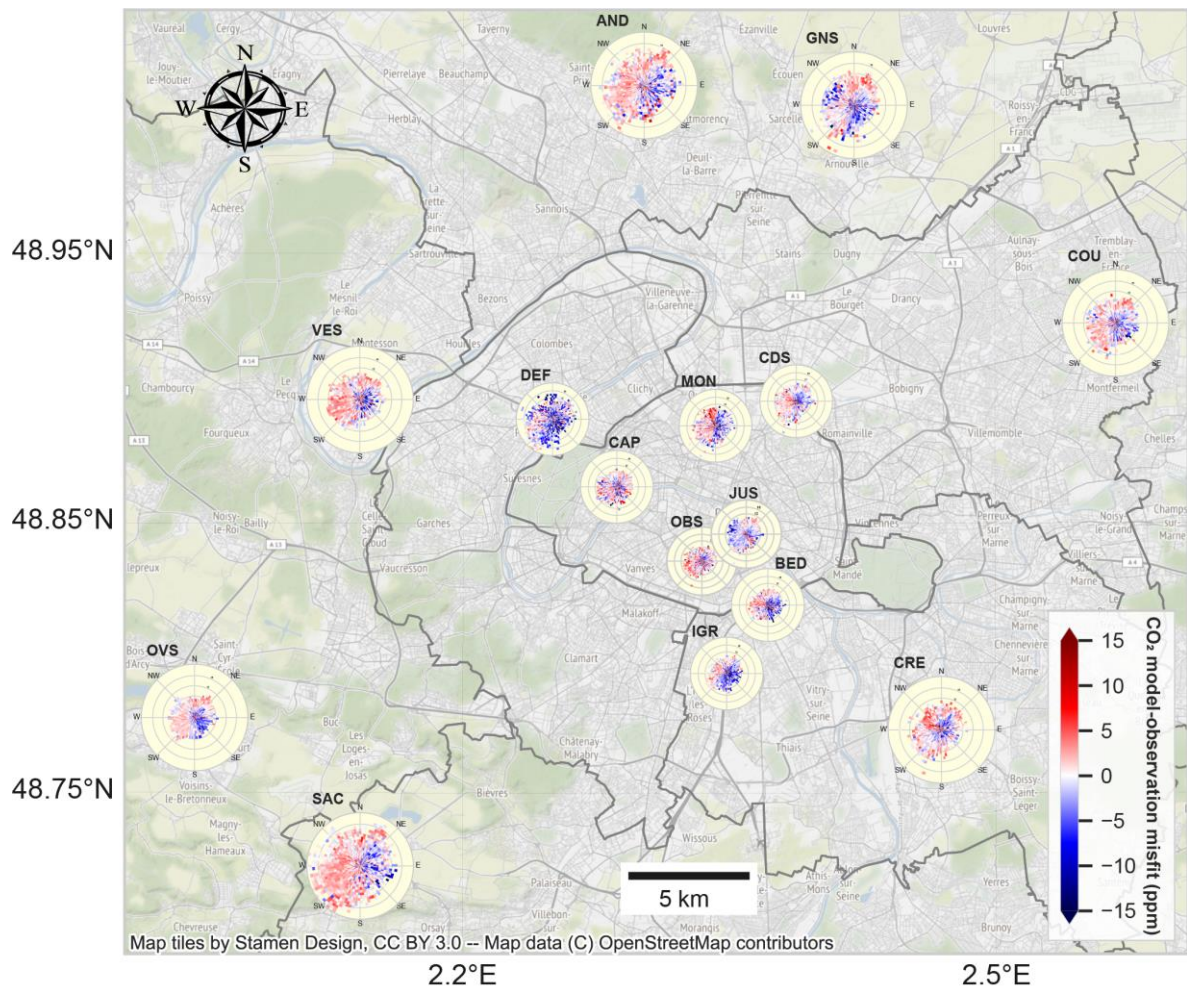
AND
GNS
N
W
E
S
48.95°N
COU
VES
DEF
MON
CDS
CAP
48.85°N
JUS
OBS
BED
IGR
OVS
CRE
48.75°N
SAC
5 km
Map tiles by Stamen Design, CC BY 3.0 -- Map data (C) OpenStreetMap contributors
2.2°E
2.5°E
$CO_2$ model-observation misfit (ppm)
15
10
5
0
−5
−10
−15
NW
NE
SW
SE
Vaureal
Cergy
Taverny
Ezanville
Louvres
Jouy-le-Moutier
Eragny
Pierrelaye
Beauchamp
Ecouen
Herblay
Sarcelles
Roissy-en-France
Montmorency
Deuil-la-Barre
Arnouville
Achères
La Frette-sur-Seine
Sannois
Pierrefitte-sur-Seine
Sartrouville
Stains
Dugny
Aulnay-sous-Bois
Tremblay-en-France
Poissy
Bezons
Villeneuve-la-Garenne
Le Mesnil-le-Roi
Le Bourget
Drancy
Montesson
Houilles
Colombes
Chambourcy
Le Pecq
Clichy
Bobigny
Montfermeil
Fourqueux
Romainville
Villemomble
Chelles
Suresnes
Noisy-le-Roi
Bailly
Celle-Saint-Cloud
Garches
Vincennes
Perreux-sur-Marne
Noisy-le-Grand
Champs-sur-Marne
Vaucresson
Vanves
Saint-Mandé
Villiers-sur-Marne
Malakoff
Champigny-sur-Marne
Saint-Cyr-l'Ecole
Bois-d'Arcy
Clamart
Chennevières-sur-Marne
Vitry-sur-Seine
L'Haÿ-les-Roses
Châtenay-Malabry
Thiais
Les Loges-en-Josas
Voisins-le-Bretonneux
Bièvres
Boissy-Saint-Léger
Magny-les-Hameaux
Wissous
Yerres
Palaiseau
Athis-Mons
Villebon-sur-Yvette
Chevreuse
Orsay
Brunoy